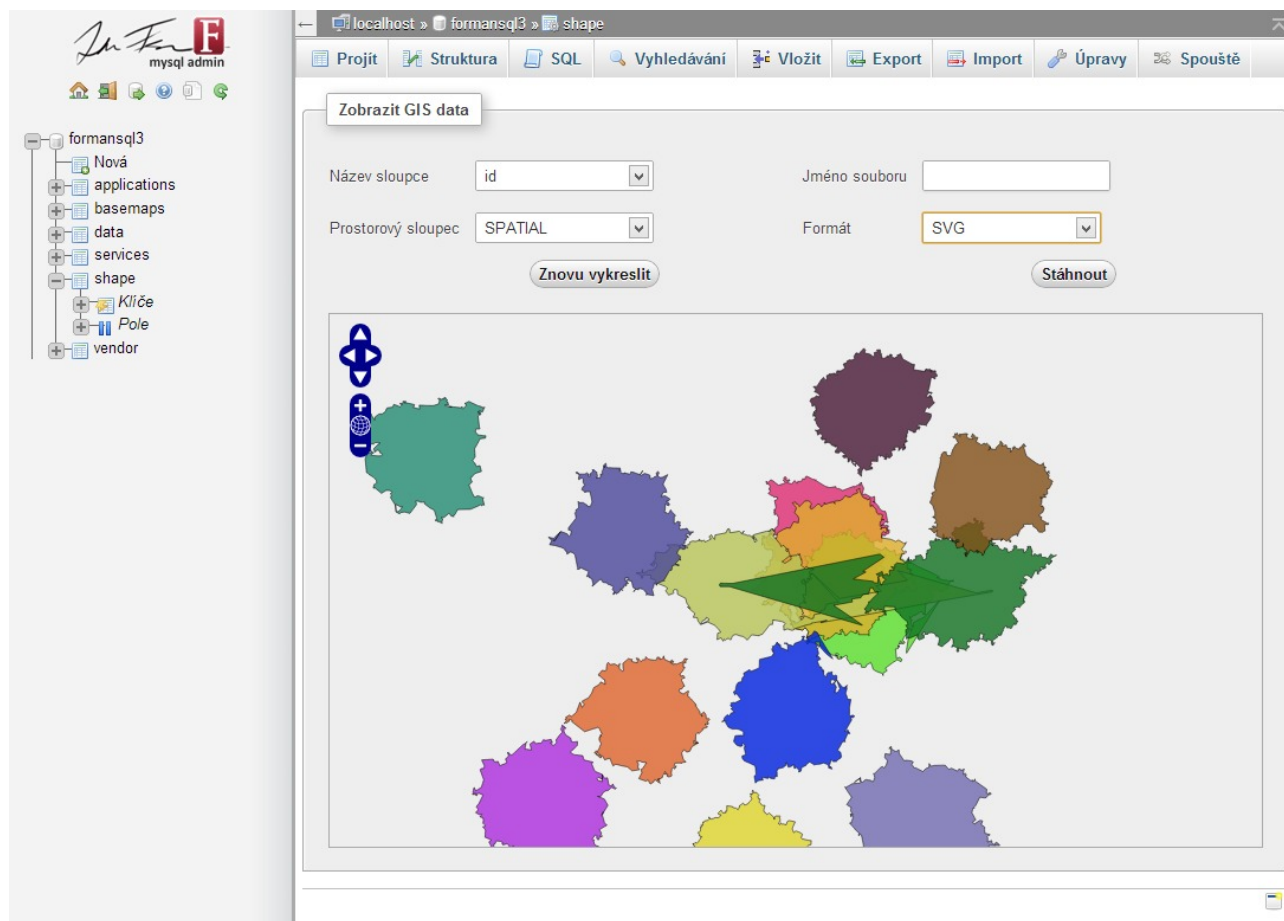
mysql admin

formansql3
Nová
applications
basemaps
data
services
shape
Klíče
Pole
vendor

localhost » formansql3 » shape

Projít
Struktura
SQL
Vyhledávání
Vložit
Export
Import
Úpravy
Spouště

Zobrazit GIS data

Název sloupce id
Jméno souboru
Prostorový sloupec SPATIAL
Formát SVG
Znovu vykreslit
Stáhnout